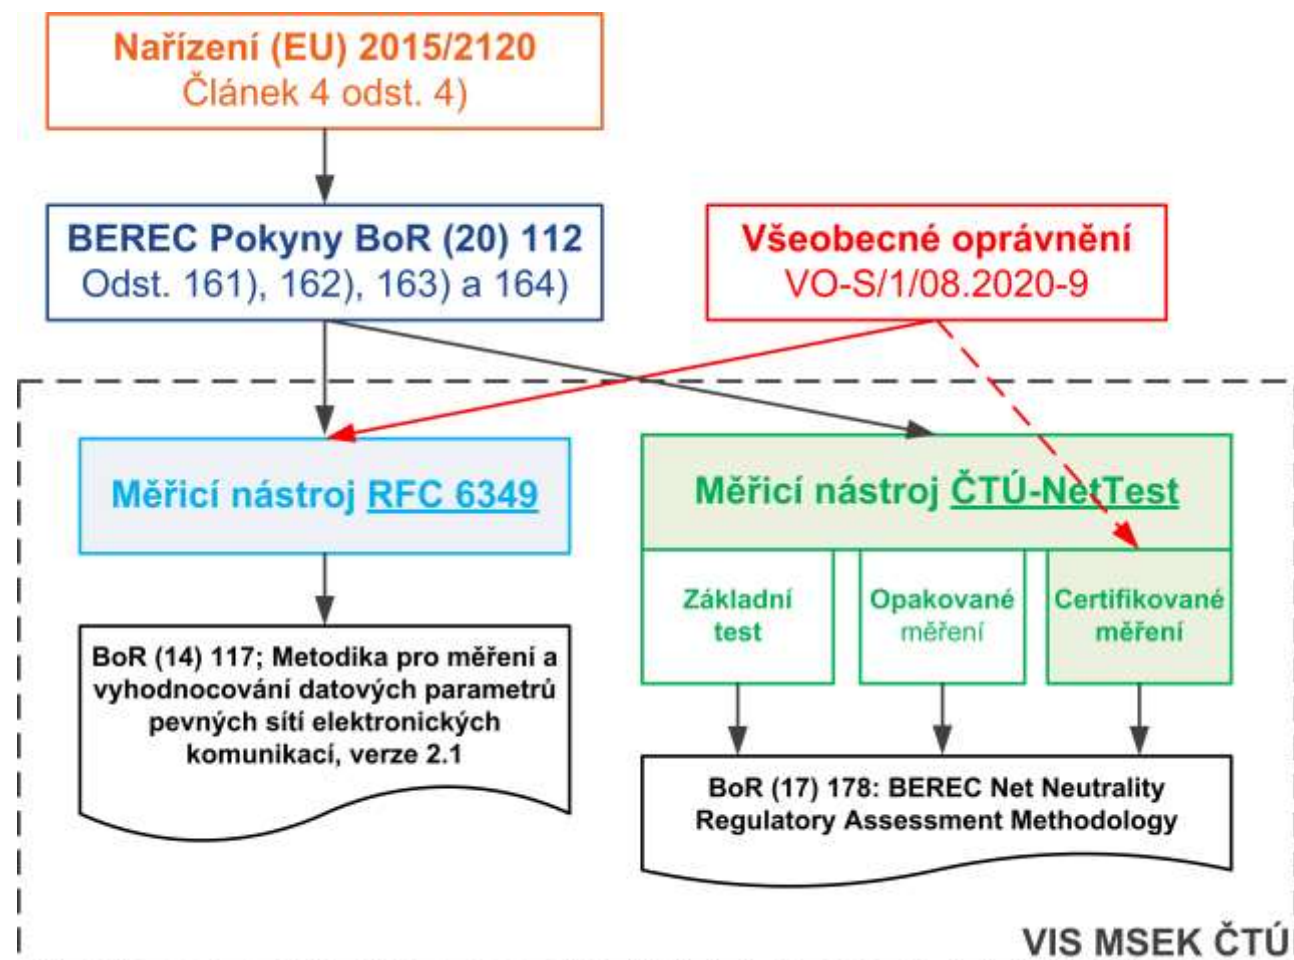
Nařízení (EU) 2015/2120
Článek 4 odst. 4)

BEREC Pokyny BoR (20) 112
Odst. 161), 162), 163) a 164)

Všeobecné oprávnění
VO-S/1/08.2020-9

Měřicí nástroj RFC 6349

Měřicí nástroj ČTÚ-NetTest

Základní test

Opakované měření

Certifikované měření

BoR (14) 117; Metodika pro měření a vyhodnocování datových parametrů pevných sítí elektronických komunikací, verze 2.1

BoR (17) 178: BEREC Net Neutrality Regulatory Assessment Methodology

VIS MSEK ČTÚ